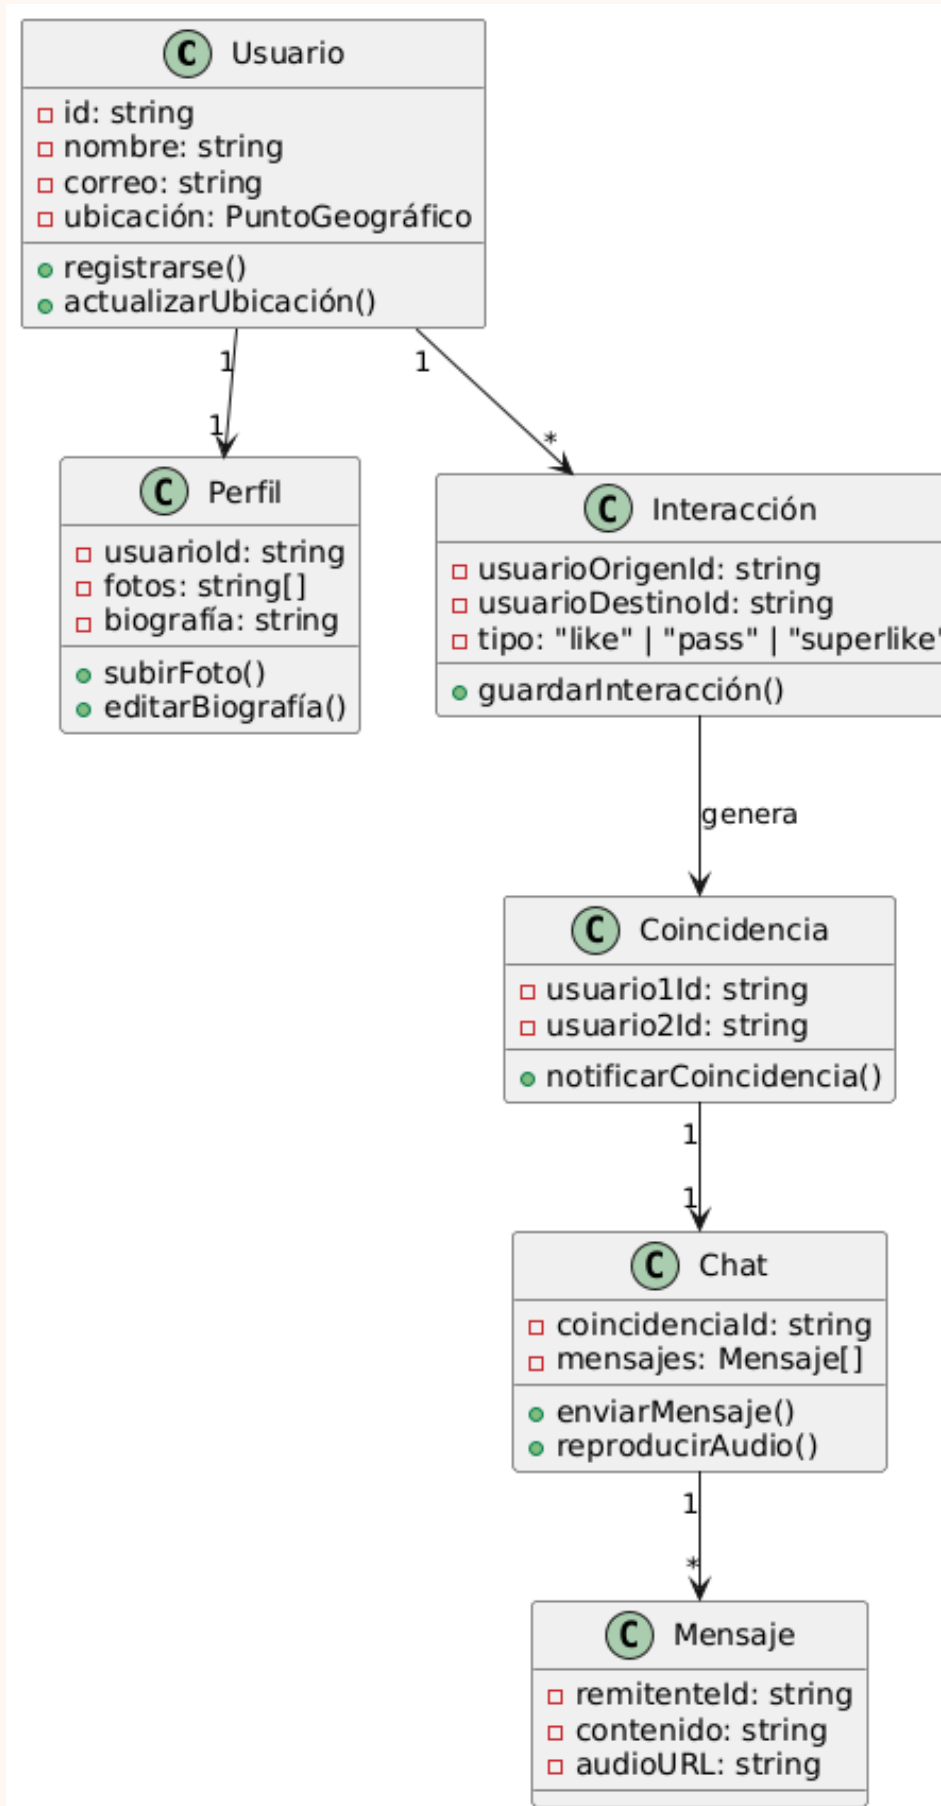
C Usuario
id: string
nombre: string
correo: string
ubicación: PuntoGeográfico
registrarse()
actualizarUbicación()

1
1

1
*

C Perfil
usuarioId: string
fotos: string[]
biografía: string
subirFoto()
editarBiografía()

C Interacción
usuarioOrigenId: string
usuarioDestinoId: string
tipo: "like" | "pass" | "superlike"
guardarInteracción()

genera

C Coincidencia
usuario1Id: string
usuario2Id: string
notificarCoincidencia()

1
1

C Chat
coincidenciaId: string
mensajes: Mensaje[]
enviarMensaje()
reproducirAudio()

1
*

C Mensaje
remitenteId: string
contenido: string
audioURL: string